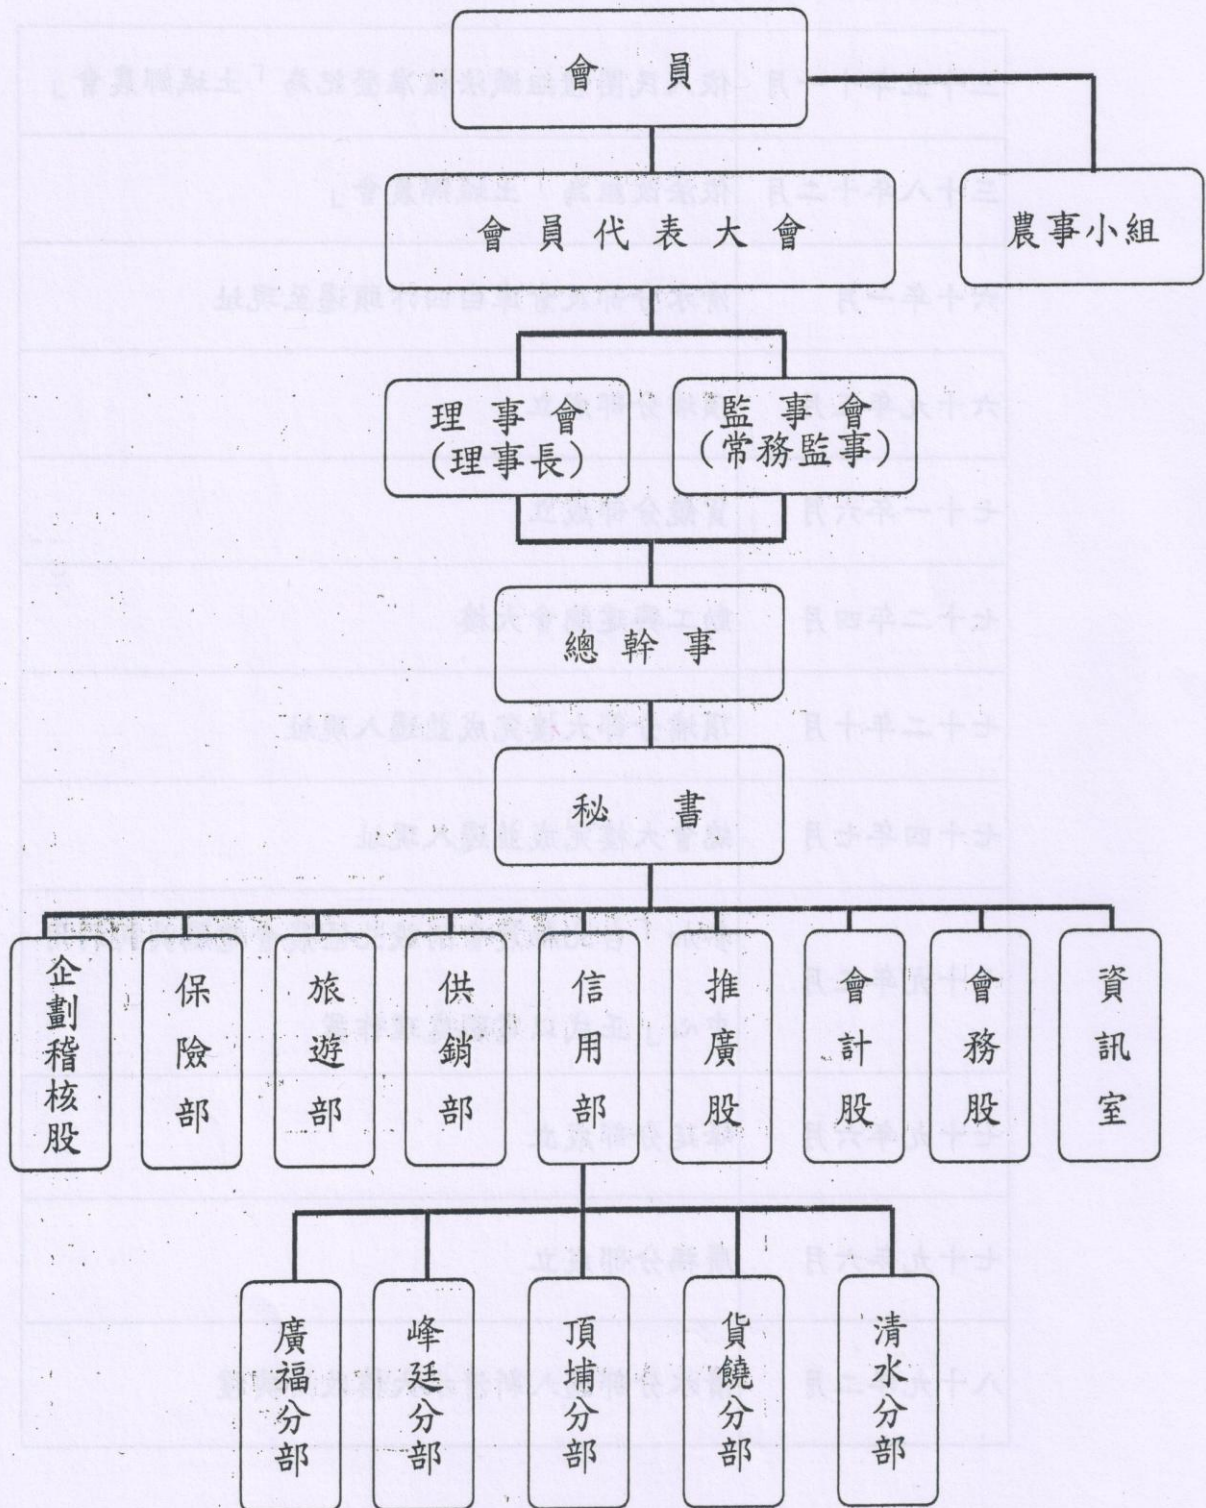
會員

會員代表大會

農事小組

理事會
(理事長)

監事會
(常務監事)

總幹事

秘書

企劃稽核股

保險部

旅遊部

供銷部

信用部

推廣股

會計股

會務股

資訊室

廣福分部

峰廷分部

頂埔分部

貨饒分部

清水分部